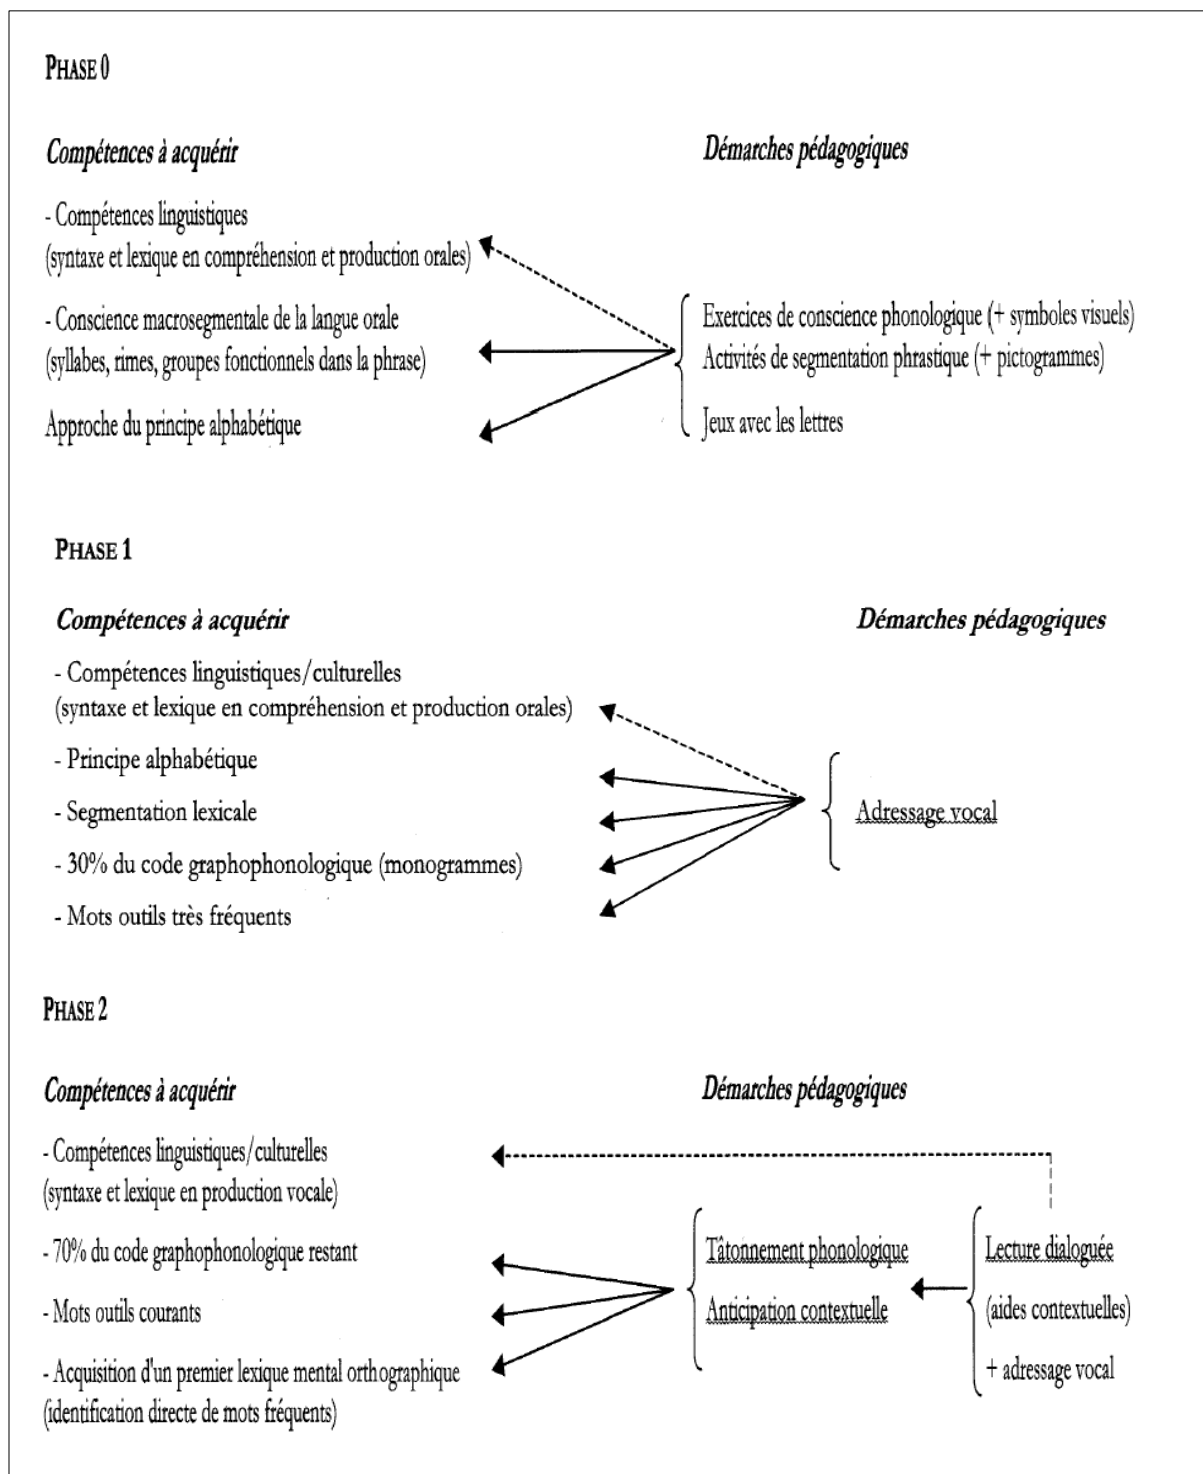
PHASE 0

*Compétences à acquérir*

*Démarches pédagogiques*

- Compétences linguistiques
(syntaxe et lexique en compréhension et production orales)

- Conscience macrosegmentale de la langue orale
(syllabes, rimes, groupes fonctionnels dans la phrase)

Approche du principe alphabétique

Exercices de conscience phonologique (+ symboles visuels)
Activités de segmentation phrastique (+ pictogrammes)
Jeux avec les lettres

PHASE 1

*Compétences à acquérir*

*Démarches pédagogiques*

- Compétences linguistiques/culturelles
(syntaxe et lexique en compréhension et production orales)

- Principe alphabétique

- Segmentation lexicale

- 30% du code graphophonologique (monogrammes)

- Mots outils très fréquents

Adressage vocal

PHASE 2

*Compétences à acquérir*

*Démarches pédagogiques*

- Compétences linguistiques/culturelles
(syntaxe et lexique en production vocale)

- 70% du code graphophonologique restant

- Mots outils courants

- Acquisition d'un premier lexique mental orthographique
(identification directe de mots fréquents)

Tâtonnement phonologique
Anticipation contextuelle

Lecture dialoguée
(aides contextuelles)
+ adressage vocal